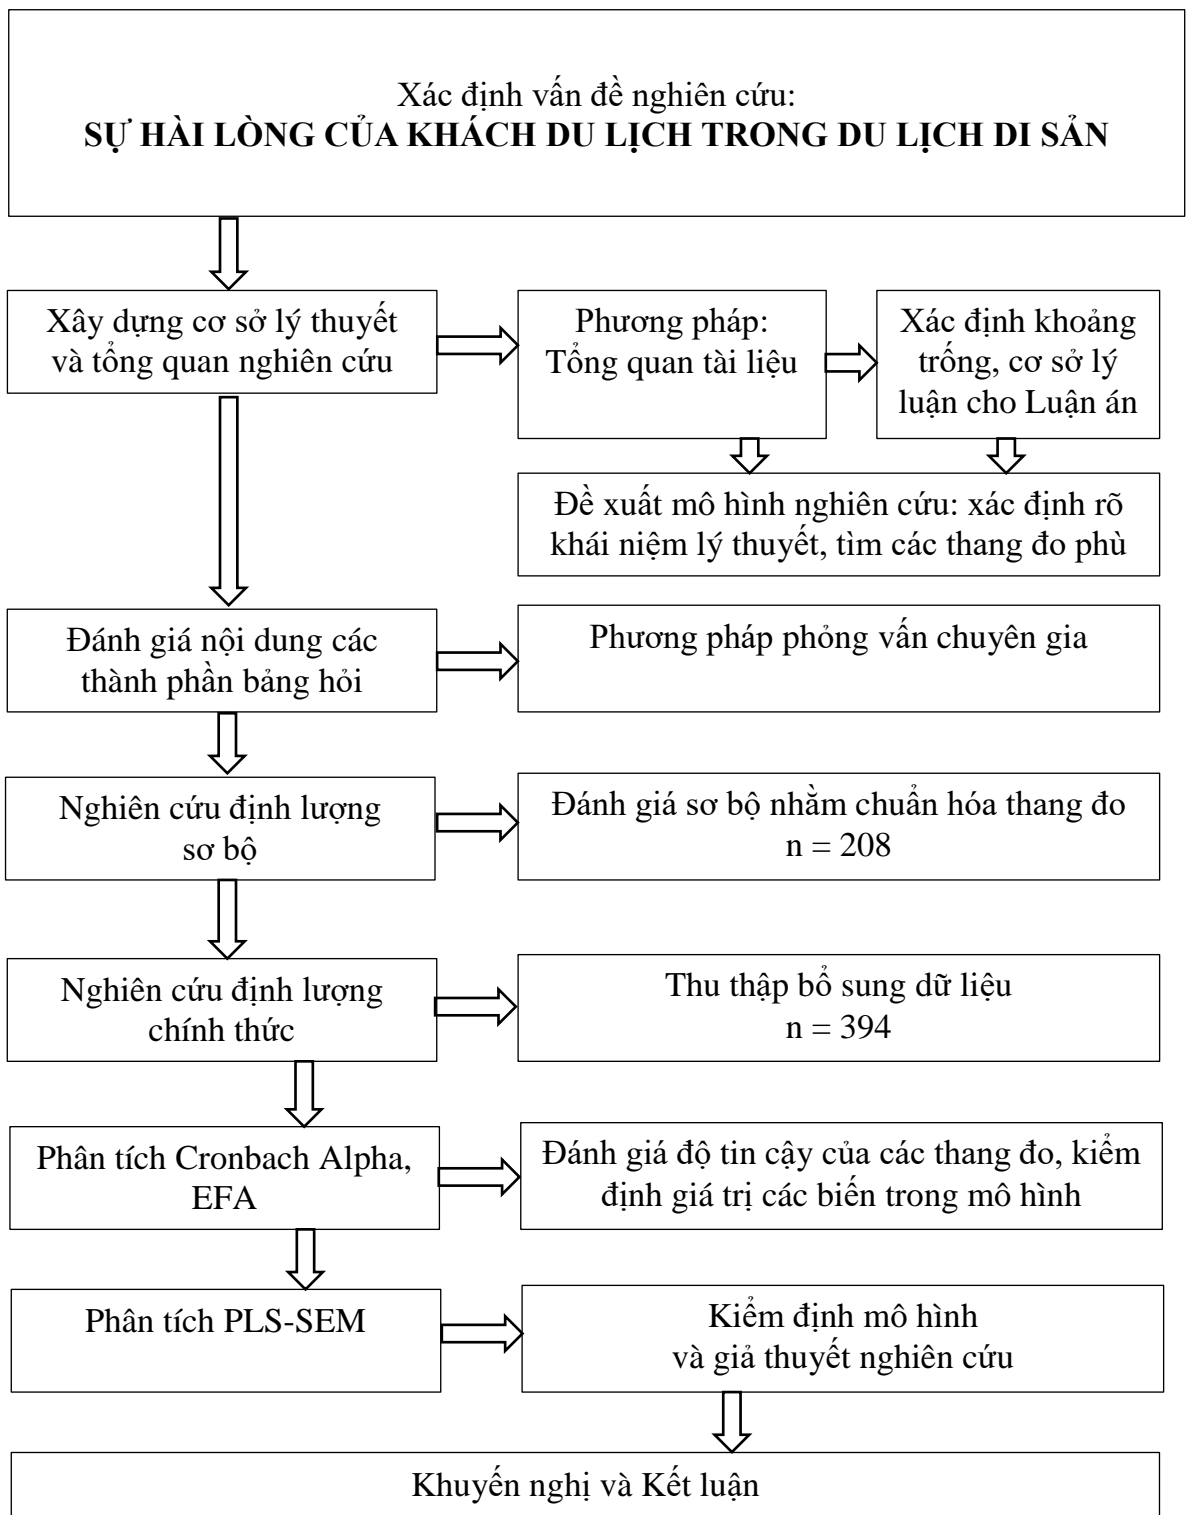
Xác định vấn đề nghiên cứu:
SỰ HÀI LÒNG CỦA KHÁCH DU LỊCH TRONG DU LỊCH DI SẢN

Xây dựng cơ sở lý thuyết và tổng quan nghiên cứu

Phương pháp: Tổng quan tài liệu

Xác định khoảng trống, cơ sở lý luận cho Luận án

Đề xuất mô hình nghiên cứu: xác định rõ khái niệm lý thuyết, tìm các thang đo phù

Đánh giá nội dung các thành phần bảng hỏi

Phương pháp phỏng vấn chuyên gia

Nghiên cứu định lượng sơ bộ

Đánh giá sơ bộ nhằm chuẩn hóa thang đo
n = 208

Nghiên cứu định lượng chính thức

Thu thập bổ sung dữ liệu
n = 394

Phân tích Cronbach Alpha, EFA

Đánh giá độ tin cậy của các thang đo, kiểm định giá trị các biến trong mô hình

Phân tích PLS-SEM

Kiểm định mô hình
và giả thuyết nghiên cứu

Khuyến nghị và Kết luận